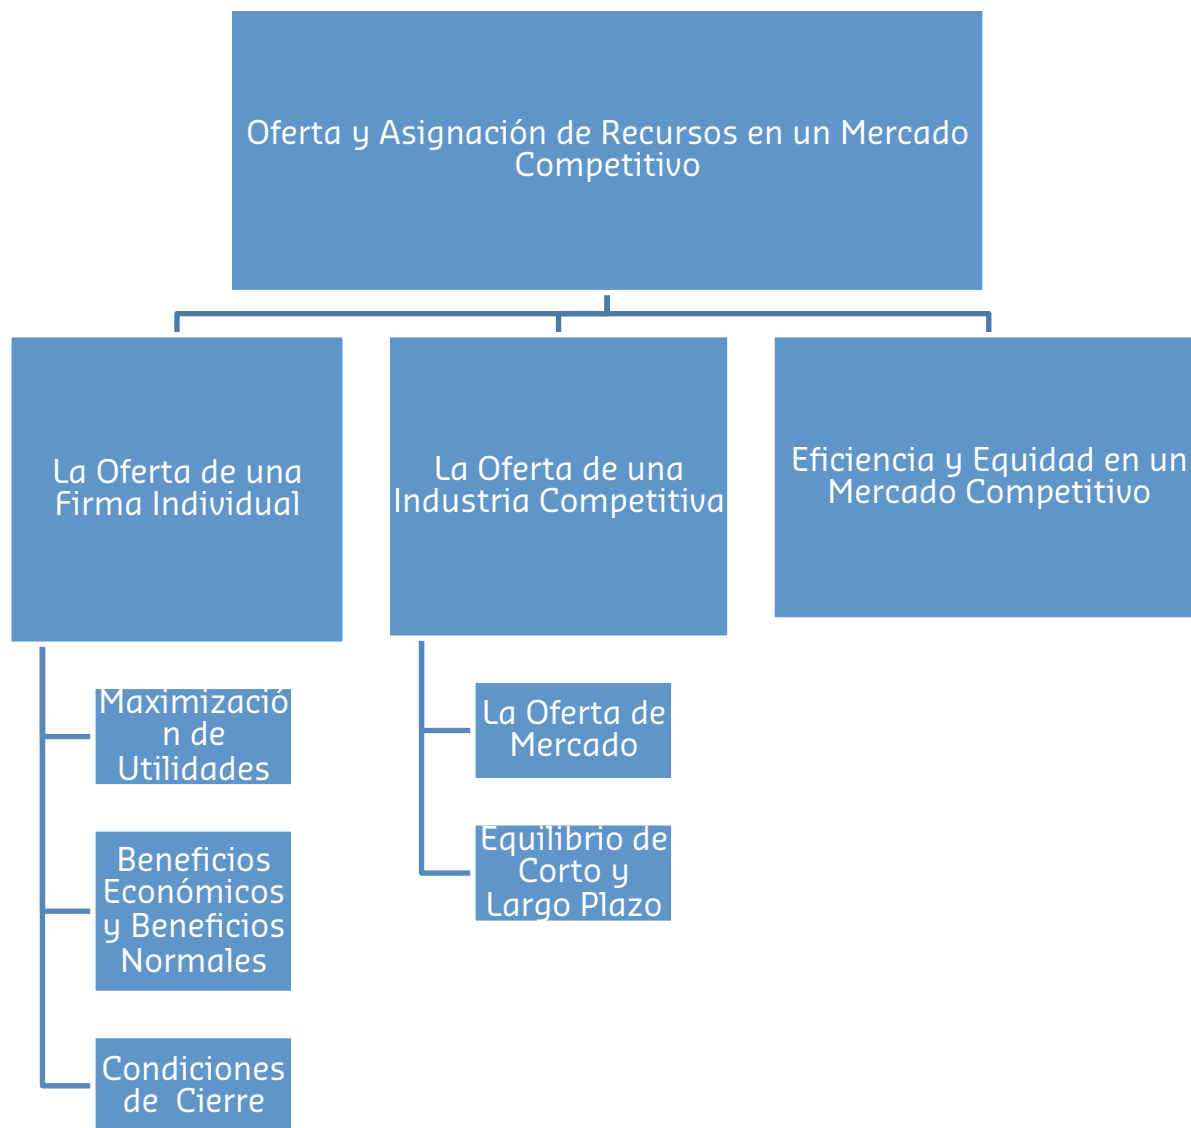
Oferta y Asignación de Recursos en un Mercado Competitivo

La Oferta de una Firma Individual

La Oferta de una Industria Competitiva

Eficiencia y Equidad en un Mercado Competitivo

Maximización de Utilidades

Beneficios Económicos y Beneficios Normales

Condiciones de Cierre

La Oferta de Mercado

Equilibrio de Corto y Largo Plazo